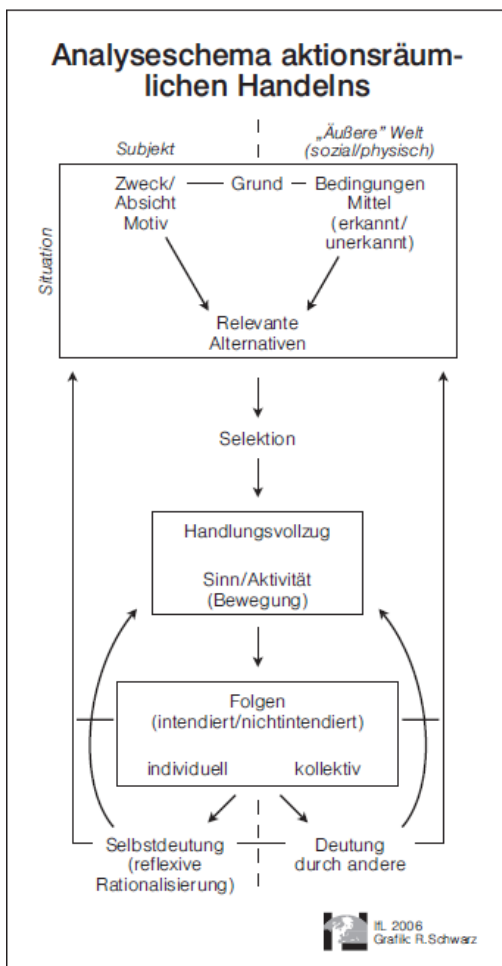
Analyseschema aktionsräumlichen Handelns

Subjekt

„Äußere" Welt (sozial/physisch)

Situation

Zweck/ Absicht Motiv — Grund — Bedingungen Mittel (erkannt/ unerkannt)

Relevante Alternativen

Selektion

Handlungsvollzug

Sinn/Aktivität (Bewegung)

Folgen (intendiert/nichtintendiert)

individuell

kollektiv

Selbstdeutung (reflexive Rationalisierung)

Deutung durch andere

IfL 2006
Grafik: R.Schwarz